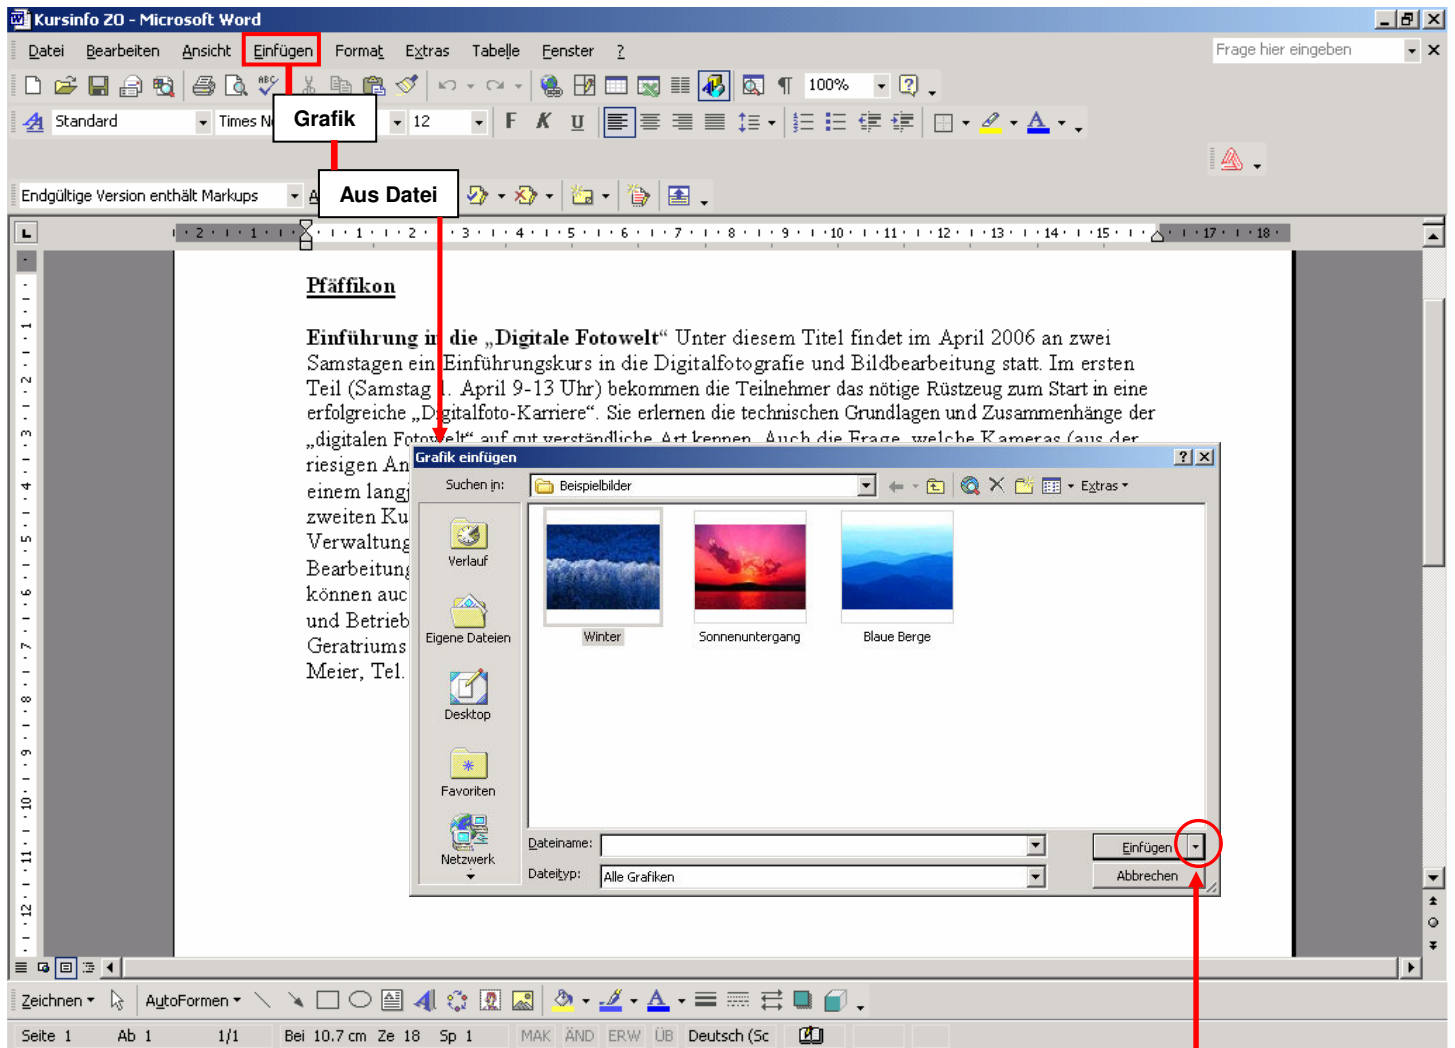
Kursinfo 20 - Microsoft Word

Datei Bearbeiten Ansicht Einfügen Format Extras Tabelle Fenster ?

Frage hier eingeben

100%

Standard Times N 12

Grafik

Endgültige Version enthält Markups

Aus Datei

Pfäffikon

Einführung in die „Digitale Fotowelt“ Unter diesem Titel findet im April 2006 an zwei Samstagen ein Einführungskurs in die Digitalfotografie und Bildbearbeitung statt. Im ersten Teil (Samstag 1. April 9-13 Uhr) bekommen die Teilnehmer das nötige Rüstzeug zum Start in eine erfolgreiche „Digitalfoto-Karriere“. Sie erlernen die technischen Grundlagen und Zusammenhänge der „digitalen Fotowelt“ auf gut verständliche Art kennen. Auch die Frage, welche Kameras (aus der riesigen An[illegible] einem lang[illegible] zweiten Ku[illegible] Verwaltung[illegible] Bearbeitung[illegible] können auc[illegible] und Betrieb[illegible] Geratriums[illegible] Meier, Tel.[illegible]

Grafik einfügen

Suchen in: Beispielbilder

Extras

Verlauf

Eigene Dateien

Desktop

Favoriten

Netzwerk

Winter

Sonnenuntergang

Blaue Berge

Dateiname:

Dateityp: Alle Grafiken

Einfügen

Abbrechen

Zeichnen AutoFormen

Seite 1 Ab 1 1/1 Bei 10.7 cm Ze 18 Sp 1 MAK ÄND ERW ÜB Deutsch (Sc